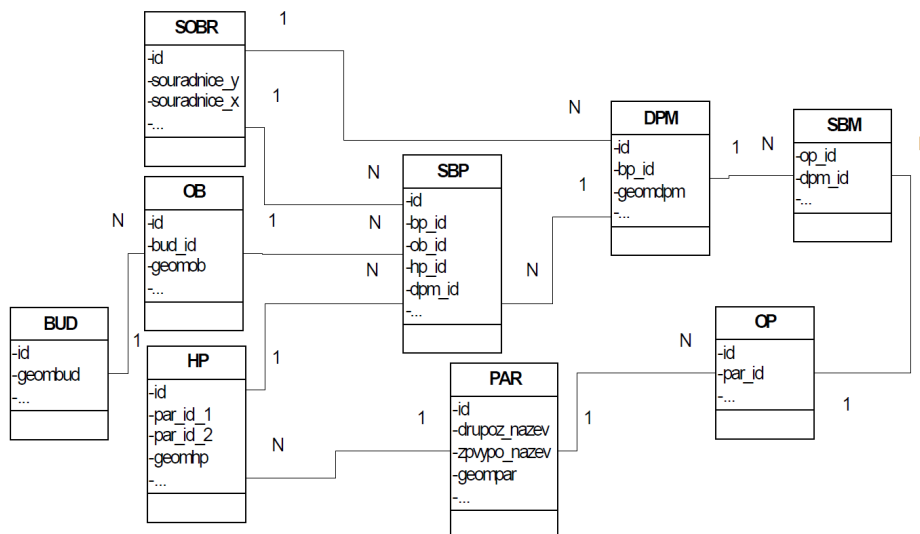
SOBR
-id
-souradnice_y
-souradnice_x
-...

1

1

N

DPM
-id
-bp_id
-geomdpm
-...

1

N

SBM
-op_id
-dpm_id
-...

OB
-id
-bud_id
-geomob
-...

N

1

N

SBP
-id
-bp_id
-ob_id
-hp_id
-dpm_id
-...

N

1

N

BUD
-id
-geombud
-...

1

HP
-id
-par_id_1
-par_id_2
-geomhp
-...

1

N

1

PAR
-id
-drupoz_nazev
-zpvypo_nazev
-geompar
-...

1

N

OP
-id
-par_id
-...

1